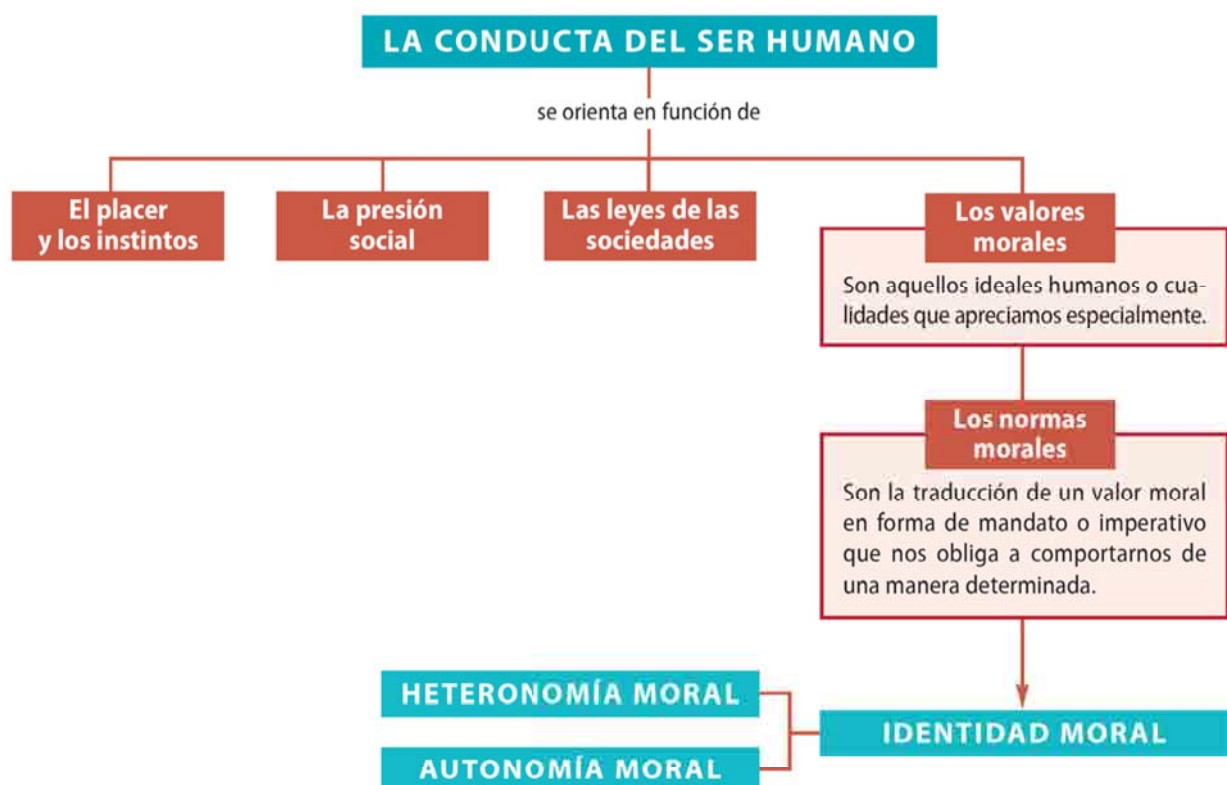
LA CONDUCTA DEL SER HUMANO

se orienta en función de

El placer y los instintos

La presión social

Las leyes de las sociedades

Los valores morales

Son aquellos ideales humanos o cualidades que apreciamos especialmente.

Los normas morales

Son la traducción de un valor moral en forma de mandato o imperativo que nos obliga a comportarnos de una manera determinada.

HETERONOMÍA MORAL

AUTONOMÍA MORAL

IDENTIDAD MORAL